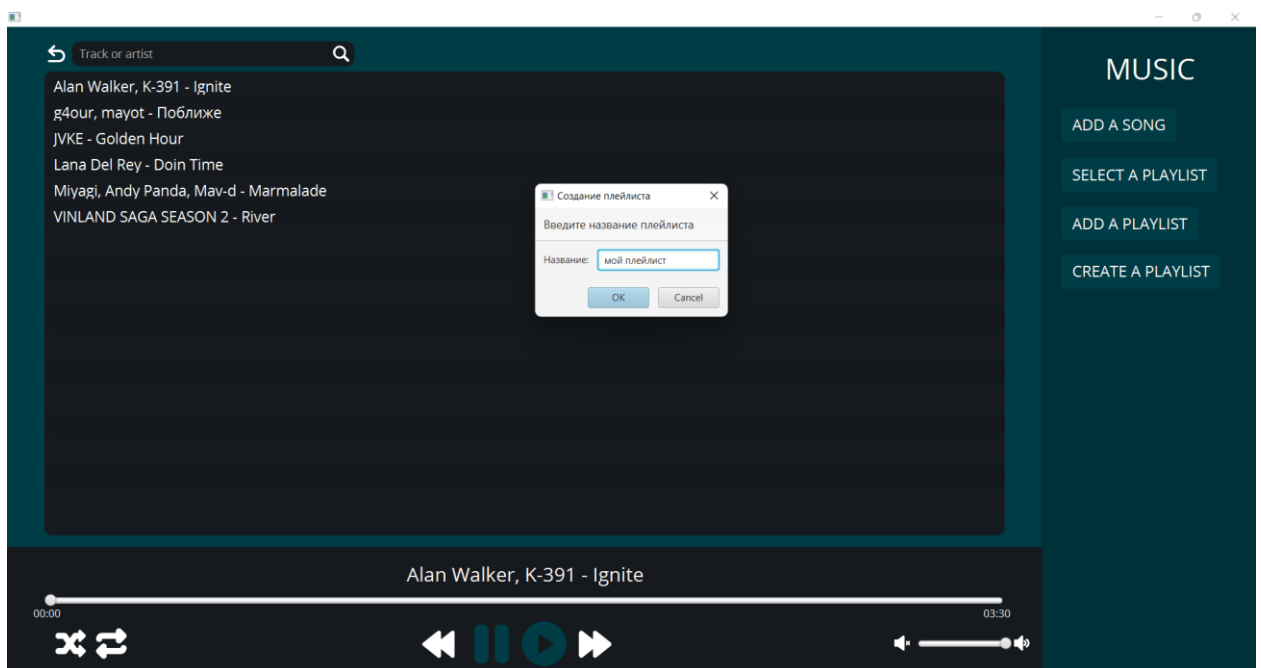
Track or artist

Alan Walker, K-391 - Ignite
g4our, mayot - Поближе
JVKE - Golden Hour
Lana Del Rey - Doin Time
Miyagi, Andy Panda, Mav-d - Marmalade
VINLAND SAGA SEASON 2 - River

Создание плейлиста
Введите название плейлиста
Название: мой плейлист
OK
Cancel

MUSIC
ADD A SONG
SELECT A PLAYLIST
ADD A PLAYLIST
CREATE A PLAYLIST

Alan Walker, K-391 - Ignite
00:00
03:30